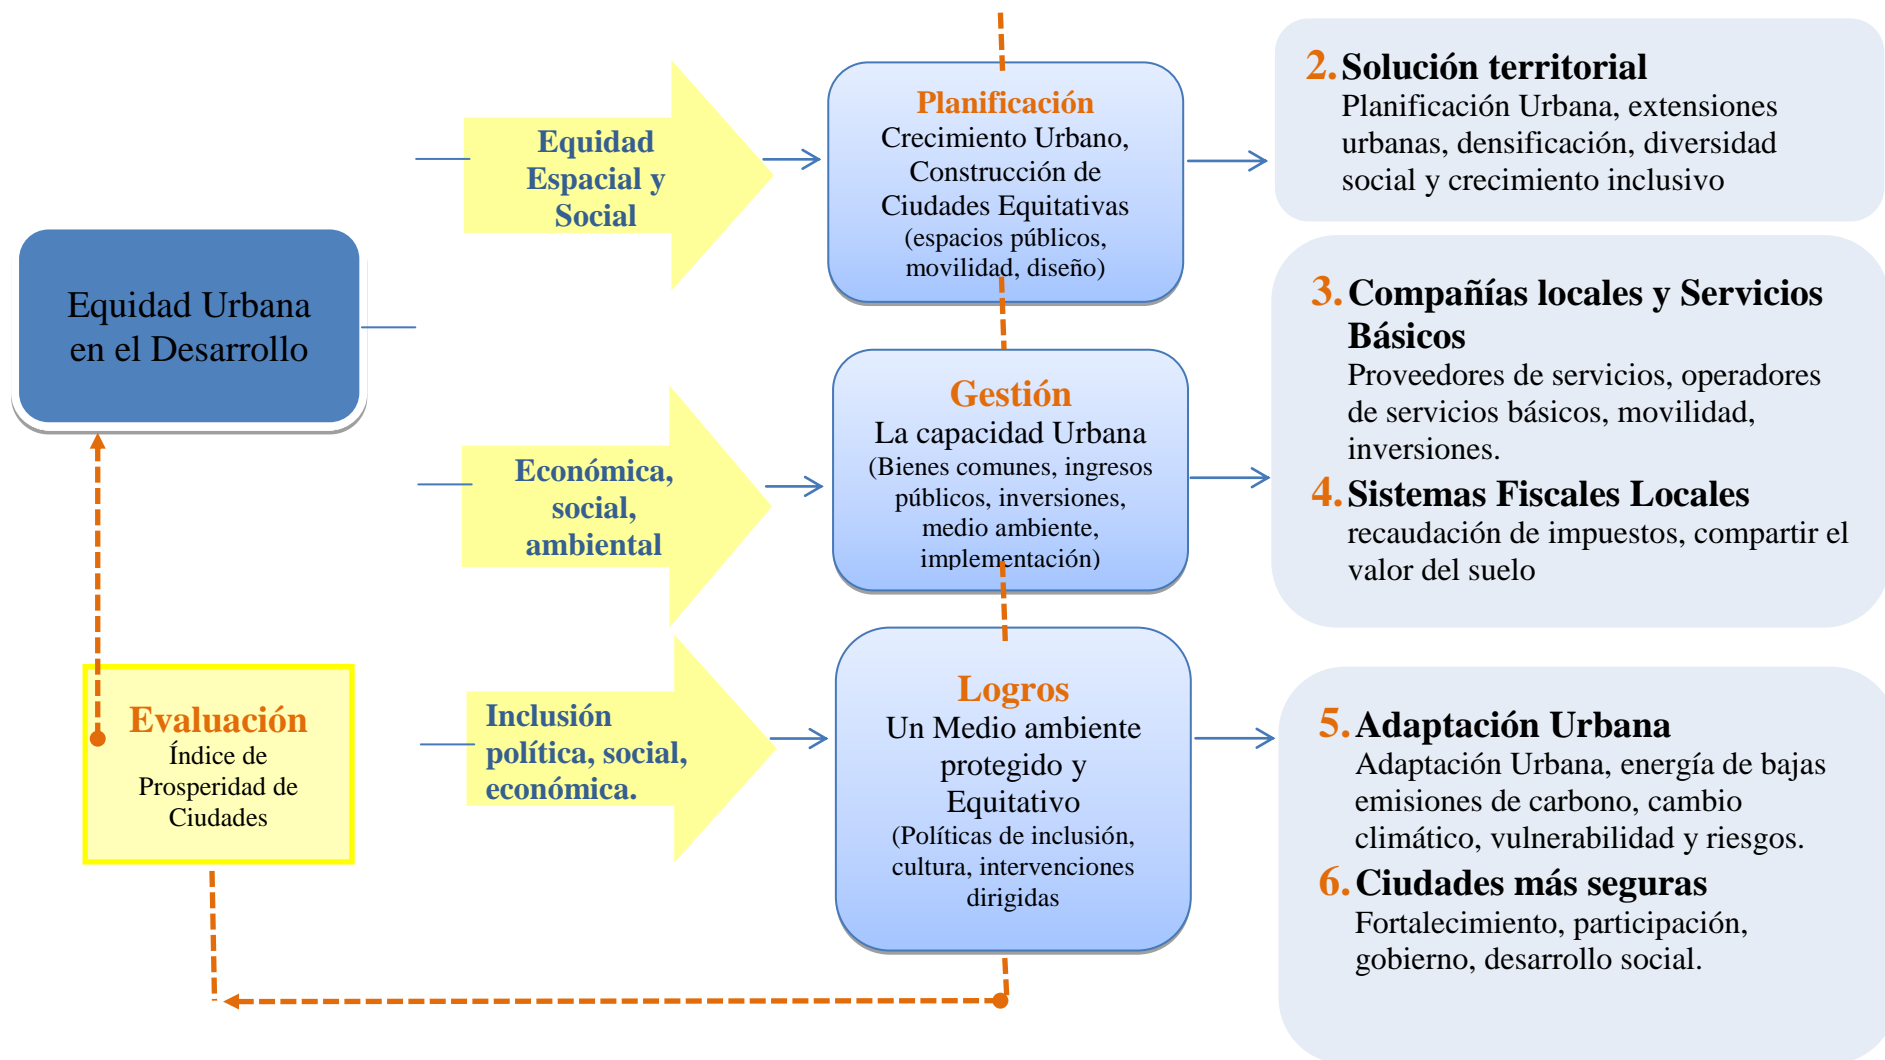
Equidad Urbana en el Desarrollo

Equidad Espacial y Social

Planificación
Crecimiento Urbano, Construcción de Ciudades Equitativas
(espacios públicos, movilidad, diseño)

2. Solución territorial
Planificación Urbana, extensiones urbanas, densificación, diversidad social y crecimiento inclusivo

Económica, social, ambiental

Gestión
La capacidad Urbana
(Bienes comunes, ingresos públicos, inversiones, medio ambiente, implementación)

3. Compañías locales y Servicios Básicos
Proveedores de servicios, operadores de servicios básicos, movilidad, inversiones.

4. Sistemas Fiscales Locales
recaudación de impuestos, compartir el valor del suelo

Evaluación
Índice de Prosperidad de Ciudades

Inclusión política, social, económica.

Logros
Un Medio ambiente protegido y Equitativo
(Políticas de inclusión, cultura, intervenciones dirigidas

5. Adaptación Urbana
Adaptación Urbana, energía de bajas emisiones de carbono, cambio climático, vulnerabilidad y riesgos.

6. Ciudades más seguras
Fortalecimiento, participación, gobierno, desarrollo social.